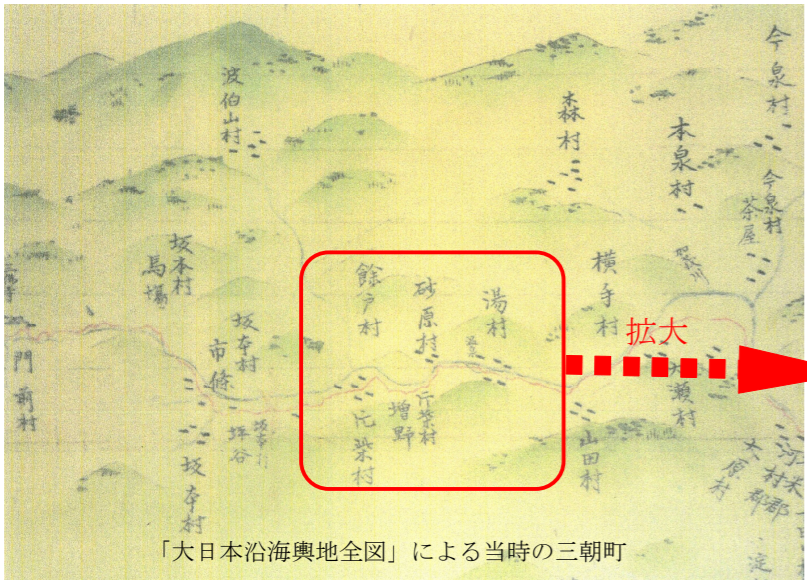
今泉村
波伯山村
森村
本泉村
今泉村
茶屋
坂本村
馬場
餘戸村
砂原村
湯村
横手村
拡大
坂本村
市條
門前村
片柴村
増野
片柴村
山田村
坂本村
拝谷
大瀬村
大原村
河本郡
坂本村
「大日本沿海輿地全図」による当時の三朝町